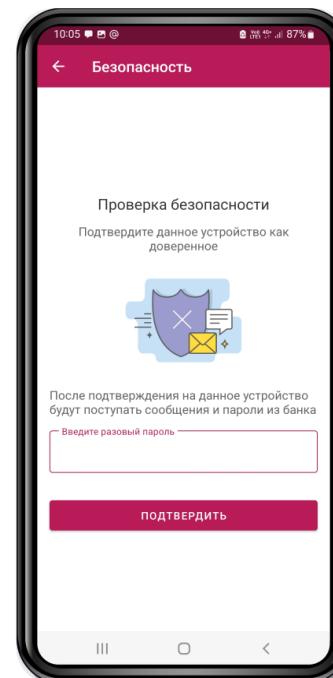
10:05 87%

Безопасность

Проверка безопасности

Подтвердите данное устройство как доверенное

После подтверждения на данное устройство будут поступать сообщения и пароли из банка

Введите разовый пароль

ПОДТВЕРДИТЬ